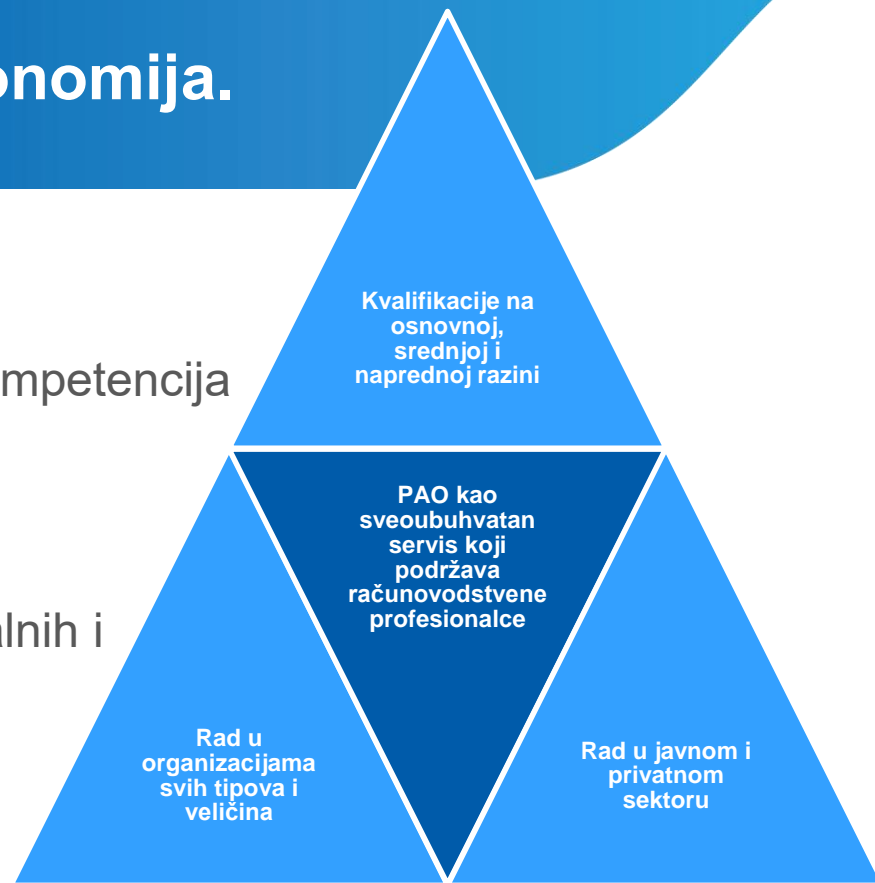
onomija.

mpetencija

alnih i

Kvalifikacije na osnovnoj, srednjoj i naprednoj razini

PAO kao sveoubuhvatan servis koji podržava računovodstvene profesionalce

Rad u organizacijama svih tipova i veličina

Rad u javnom i privatnom sektoru